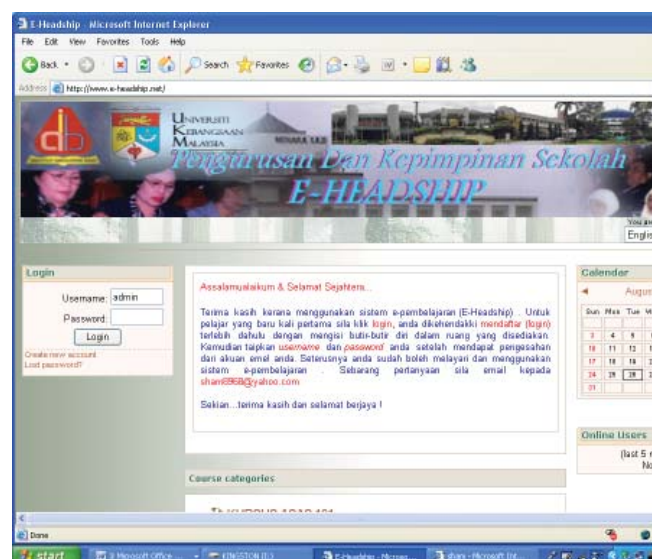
E-Headship - Microsoft Internet Explorer

File Edit View Favorites Tools Help

Back Search Favorites

Address http://www.e-headship.net/

Universiti Kebangsaan Malaysia

Pengurusan Dan Kepimpinan Sekolah

E-HEADSHIP

You are

Englis

Login

Username: admin

Password:

Login

Create new account

Lost password?

Assalamualaikum & Selamat Sejahtera...

Terima kasih kerana menggunakan sistem e-pembelajaran (E-Headship) . Untuk pelajar yang baru kali pertama sila klik login, anda dikehendakki mendaftar (login) terlebih dahulu dengan mengisi butir-butir diri dalam ruang yang disediakan. Kemudian taipkan username dan password anda setelah mendapat pengesahan dari akuan emal anda. Seterusnya anda sudah boleh melayari dan menggunakan sistem e-pembelajaran . Sebarang pertanyaan sila email kepada shan6968@yahoo.com

Sekian...terima kasih dan selamat berjaya !

Course categories

Calendar

Augus

| Sun | Mon | Tue | W |
|---|---|---|---|
| 3 | 4 | 5 | |
| 10 | 11 | 12 | |
| 17 | 18 | 19 | |
| 24 | 25 | 26 | |
| 31 | | | |

Online Users

(last 5

No

Done

start

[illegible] KINGSTON (E:) E-Headship - Micros... shani - Microsoft Int...